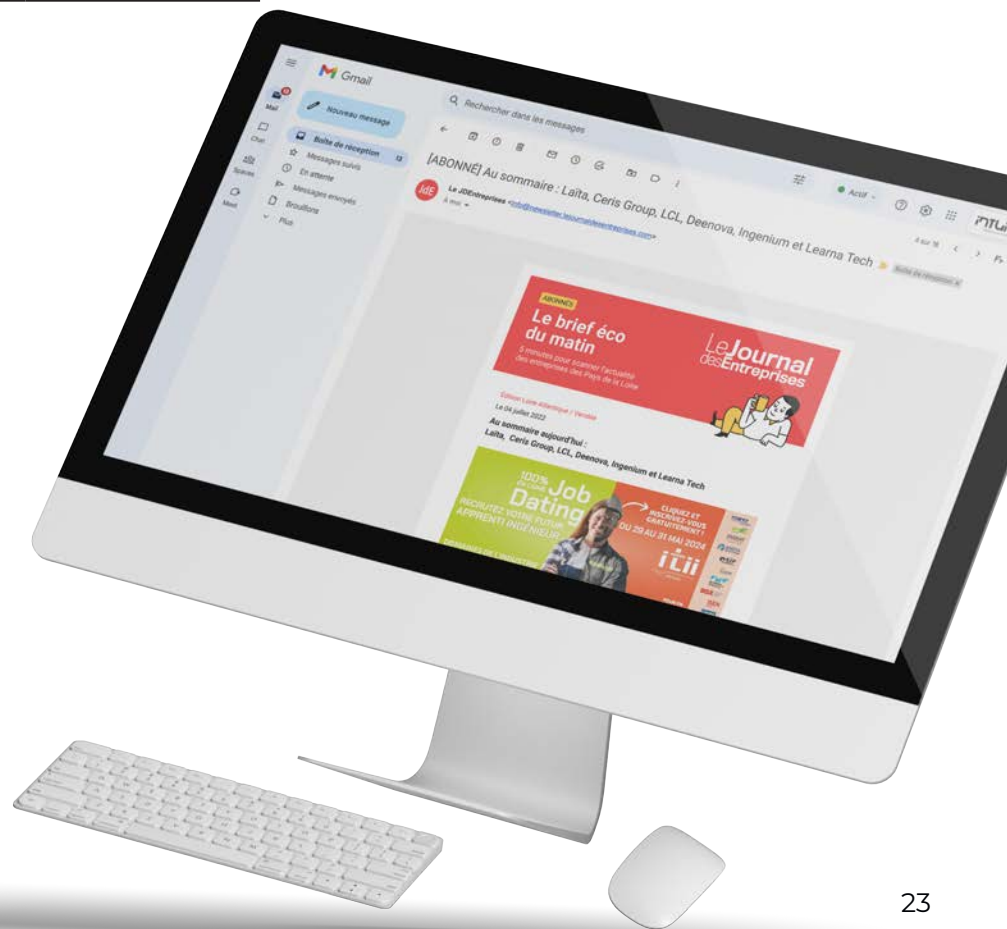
Gmail

Nouveau message

Mail

Chat

Spaces

Meet

Boîte de réception

Messages suivis

En attente

Messages envoyés

Brouillons

Plus

Rechercher dans les messages

Actif

[ABONNÉ] Au sommaire : Laïta, Ceris Group, LCL, Deenova, Ingenium et Learna Tech

Boîte de réception ×

Le JDEntreprises <info@newsletter.lejournaldesentreprises.com>

À moi

ABONNÉS

Le brief éco du matin

5 minutes pour scanner l'actualité des entreprises des Pays de la Loire

Le Journal des Entreprises

Édition Loire-Atlantique / Vendée

Le 04 juillet 2022

Au sommaire aujourd'hui :
Laïta, Ceris Group, LCL, Deenova, Ingenium et Learna Tech

100% en ligne Job Dating

RECRUTEZ VOTRE FUTUR APPRENTI INGÉNIEUR

CLIQUEZ ET INSCRIVEZ-VOUS GRATUITEMENT !

DU 29 AU 31 MAI 2024

ITII

23